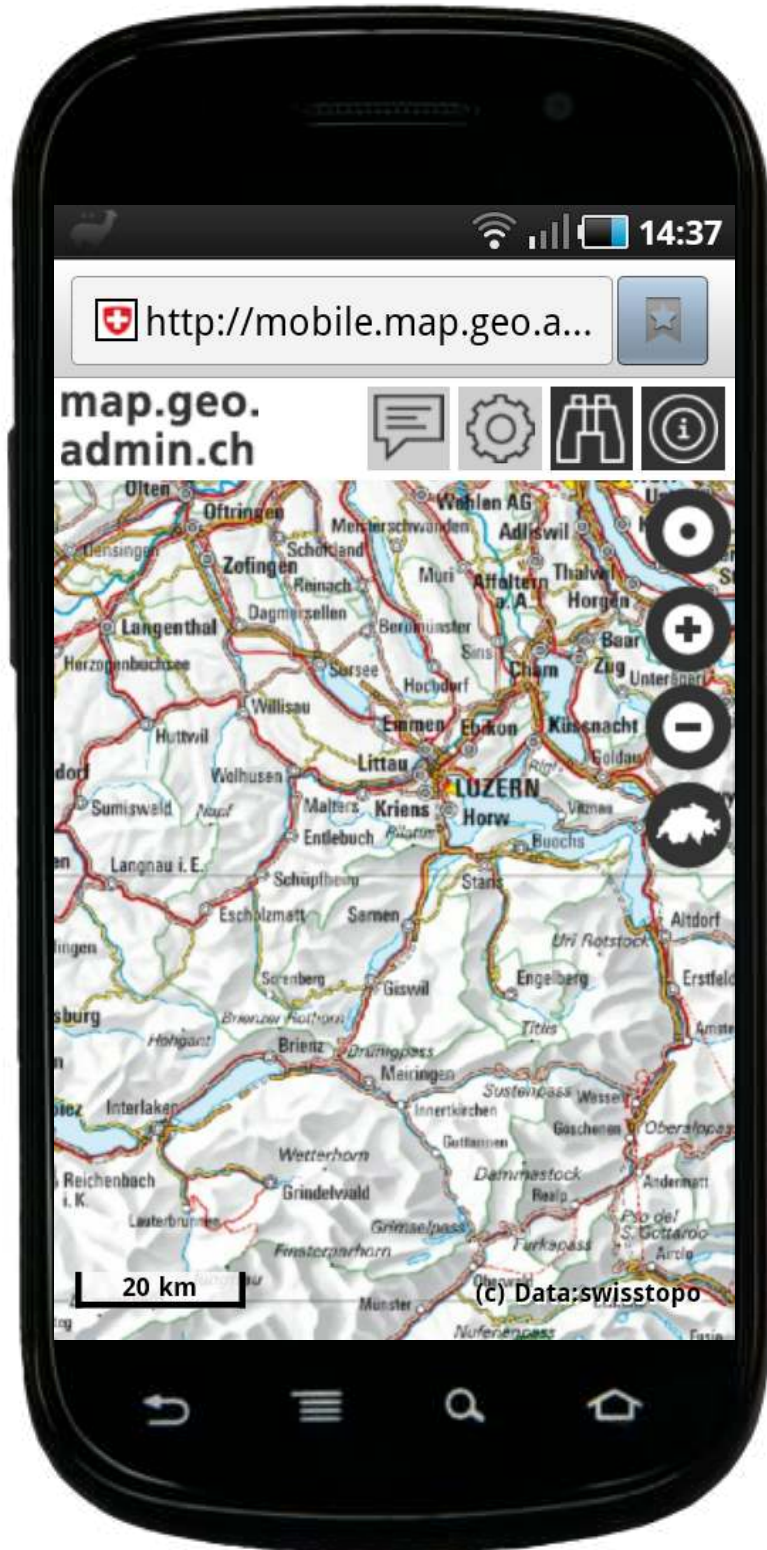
14:37

http://mobile.map.geo.a...

map.geo.
admin.ch

Olten
Oftringen
Wohlen AG
Adliswil
Oensingen
Zofingen
Schöftland
Reinach
Muri
Affoltern a. A.
Thalwil
Horgen
Dagmersellen
Beromünster
Langenthal
Sins
Baar
Zug
Herzogenbuchsee
Sursee
Hochdorf
Cham
Unterägeri
Willisau
Emmen
Ebikon
Küssnacht
Huttwil
Goldau
dorf
Wolhusen
Littau
Rigi
LUZERN
Sumiswald
Napf
Malters
Kriens
Vitznau
Horw
Entlebuch
Pilatus
Buochs
Langnau i. E.
Schüpfheim
Stans
Escholzmatt
Sarnen
Altdorf
ingen
Uri Rotstock
Erstfeld
Sörenberg
Giswil
Engelberg
sburg
Brienzer Rothorn
Titlis
Hohgant
Brienz
Brünigpass
Amsteg
Meiringen
Sustenpass
Wassen
piez
Interlaken
Innertkirchen
Guttannen
Göschenen
Oberalppass
Wetterhorn
Dammastock
Reichenbach i. K.
Grindelwald
Realp
Andermatt
Lauterbrunnen
Grimselpass
Furkapass
Passo del S. Gottardo
Airolo
Finsteraarhorn
20 km
Obergoms
Münster
(c) Data:swisstopo
Nufenenpass
Faido